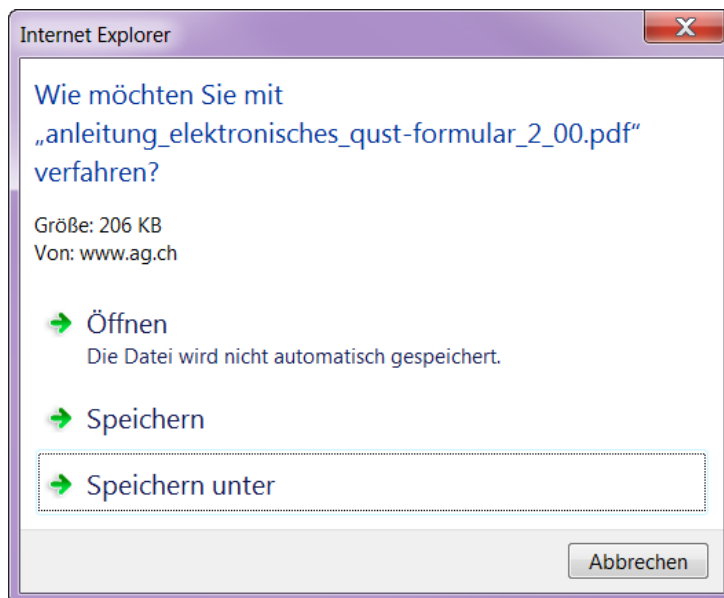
Internet Explorer

X

Wie möchten Sie mit „anleitung_elektronisches_qust-formular_2_00.pdf“ verfahren?

Größe: 206 KB
Von: www.ag.ch

Öffnen
Die Datei wird nicht automatisch gespeichert.

Speichern

Speichern unter

Abbrechen